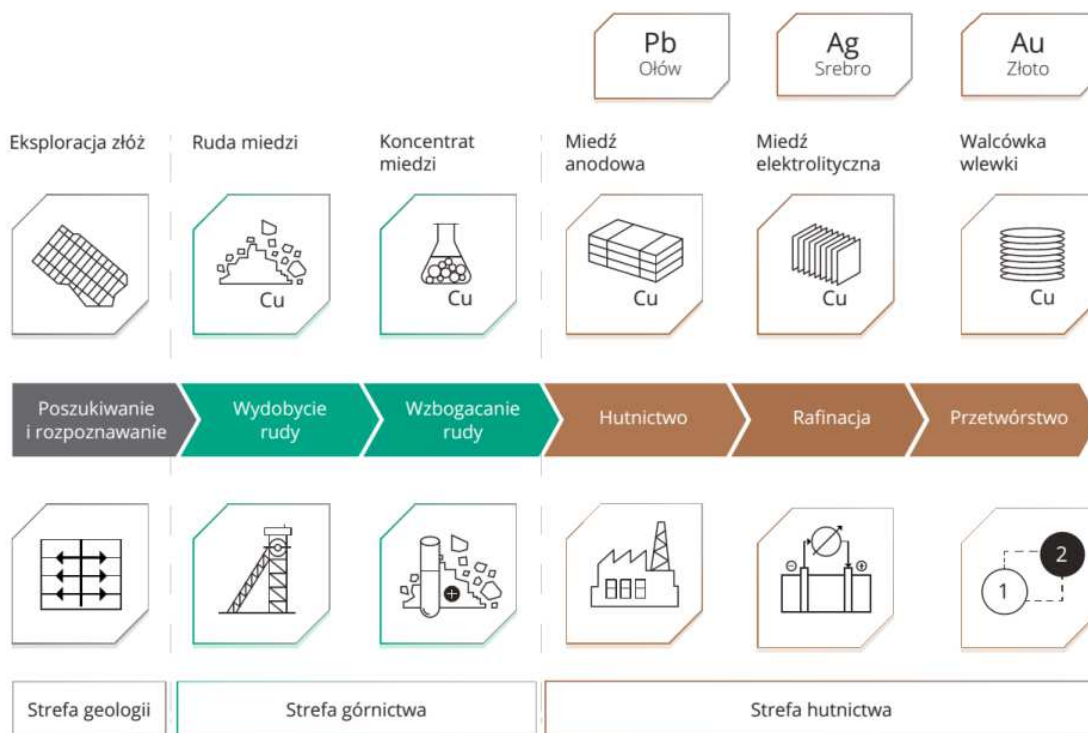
Pb
Ołów

Ag
Srebro

Au
Złoto

Eksploracja złóż

Ruda miedzi

Cu

Koncentrat miedzi

Cu

Miedź anodowa

Cu

Miedź elektrolityczna

Cu

Walcówka wlewki

Cu

Poszukiwanie i rozpoznawanie

Wydobycie rudy

Wzbogacanie rudy

Hutnictwo

Rafinacja

Przetwórstwo

2

1

Strefa geologii

Strefa górnictwa

Strefa hutnictwa